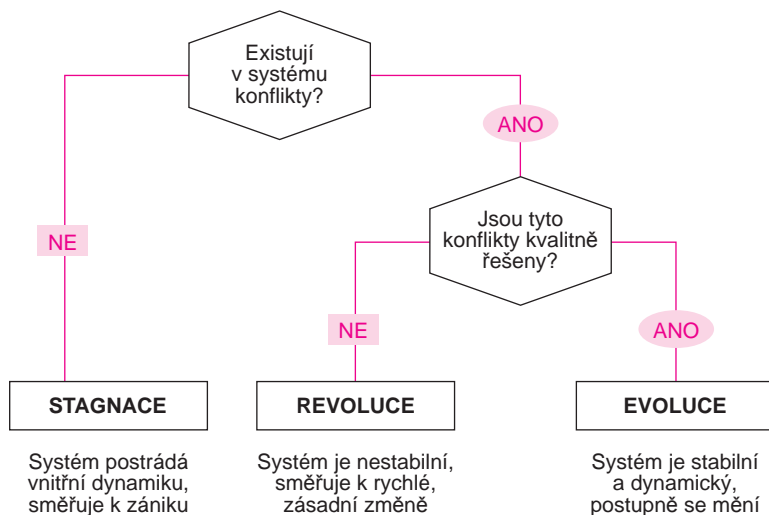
Existují v systému konflikty?

ANO

NE

Jsou tyto konflikty kvalitně řešeny?

NE

ANO

STAGNACE

REVOLUCE

EVOLUCE

Systém postrádá vnitřní dynamiku, směřuje k zániku

Systém je nestabilní, směřuje k rychlé, zásadní změně

Systém je stabilní a dynamický, postupně se mění